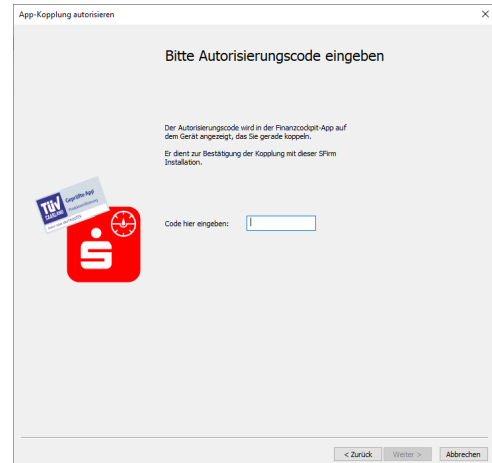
App-Kopplung autorisieren

Bitte Autorisierungscode eingeben

Der Autorisierungscode wird in der Finanzcockpit-App auf dem Gerät angezeigt, das Sie gerade koppeln.

Er dient zur Bestätigung der Kopplung mit dieser SFirm Installation.

TÜV SAARLAND Geprüfte App

Code hier eingeben:

< Zurück
Weiter >
Abbrechen